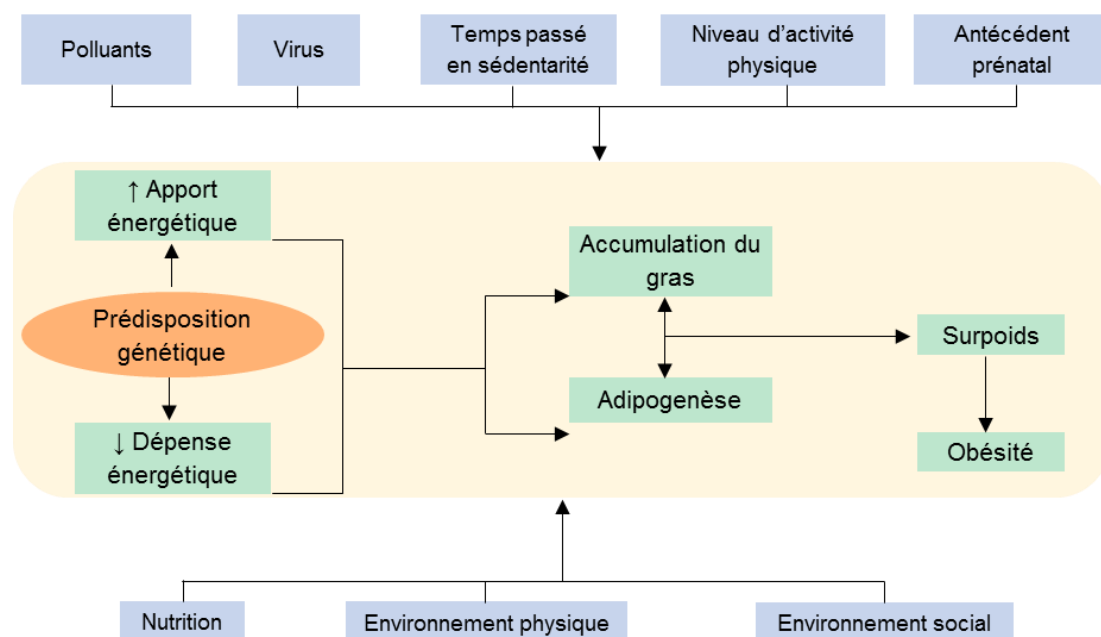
Polluants

Virus

Temps passé en sédentarité

Niveau d'activité physique

Antécédent prénatal

↑ Apport énergétique

Prédisposition génétique

↓ Dépense énergétique

Accumulation du gras

Adipogenèse

Surpoids

Obésité

Nutrition

Environnement physique

Environnement social